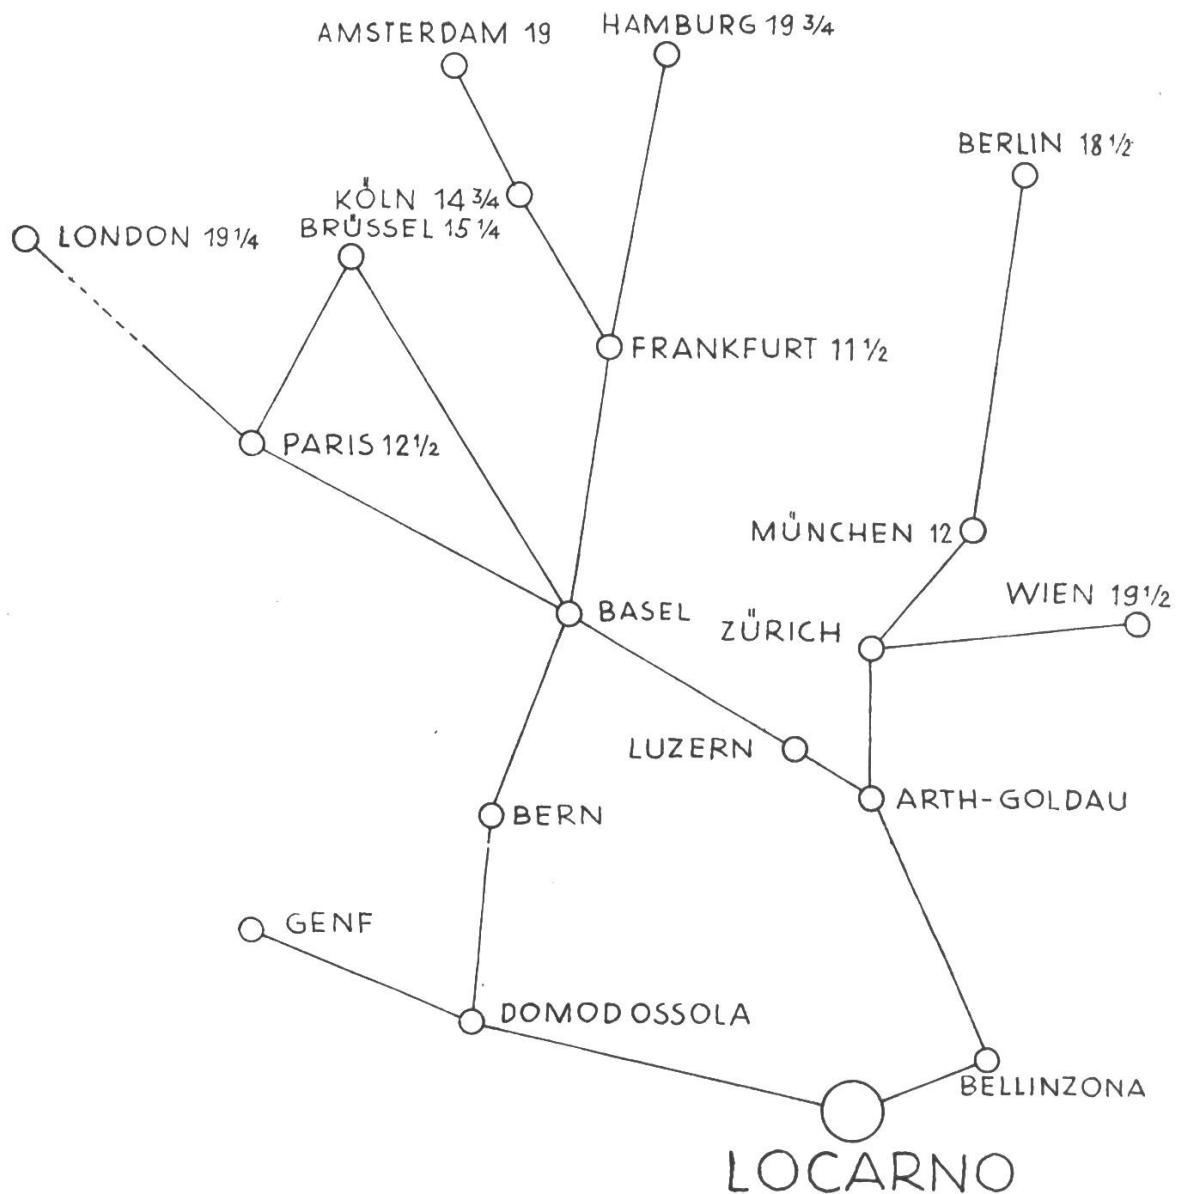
AMSTERDAM 19

HAMBURG 19 3/4

BERLIN 18 1/2

KÖLN 14 3/4

LONDON 19 1/4

BRÜSSEL 15 1/4

FRANKFURT 11 1/2

PARIS 12 1/2

MÜNCHEN 12

WIEN 19 1/2

BASEL

ZÜRICH

LUZERN

ARTH-GOLDAU

BERN

GENF

DOMODOSSOLA

BELLINZONA

LOCARNO